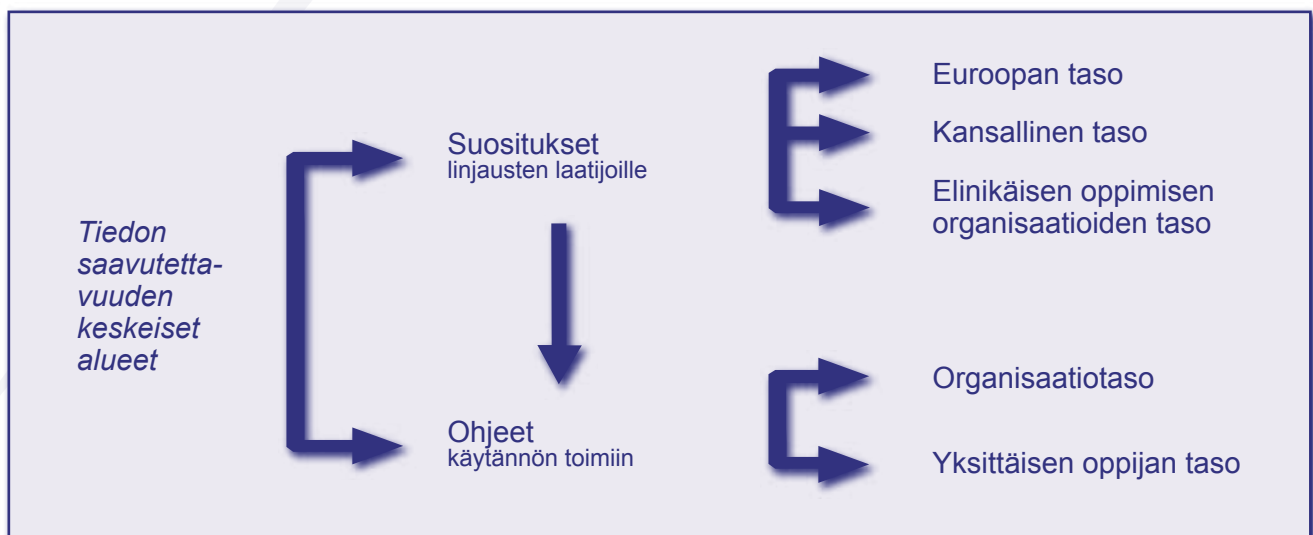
Tiedon saavutettavuuden keskeiset alueet

Suositukset
linjausten laatijoille

Ohjeet
käytännön toimiin

Euroopan taso

Kansallinen taso

Elinikäisen oppimisen organisaatioiden taso

Organisaatiotaso

Yksittäisen oppijan taso